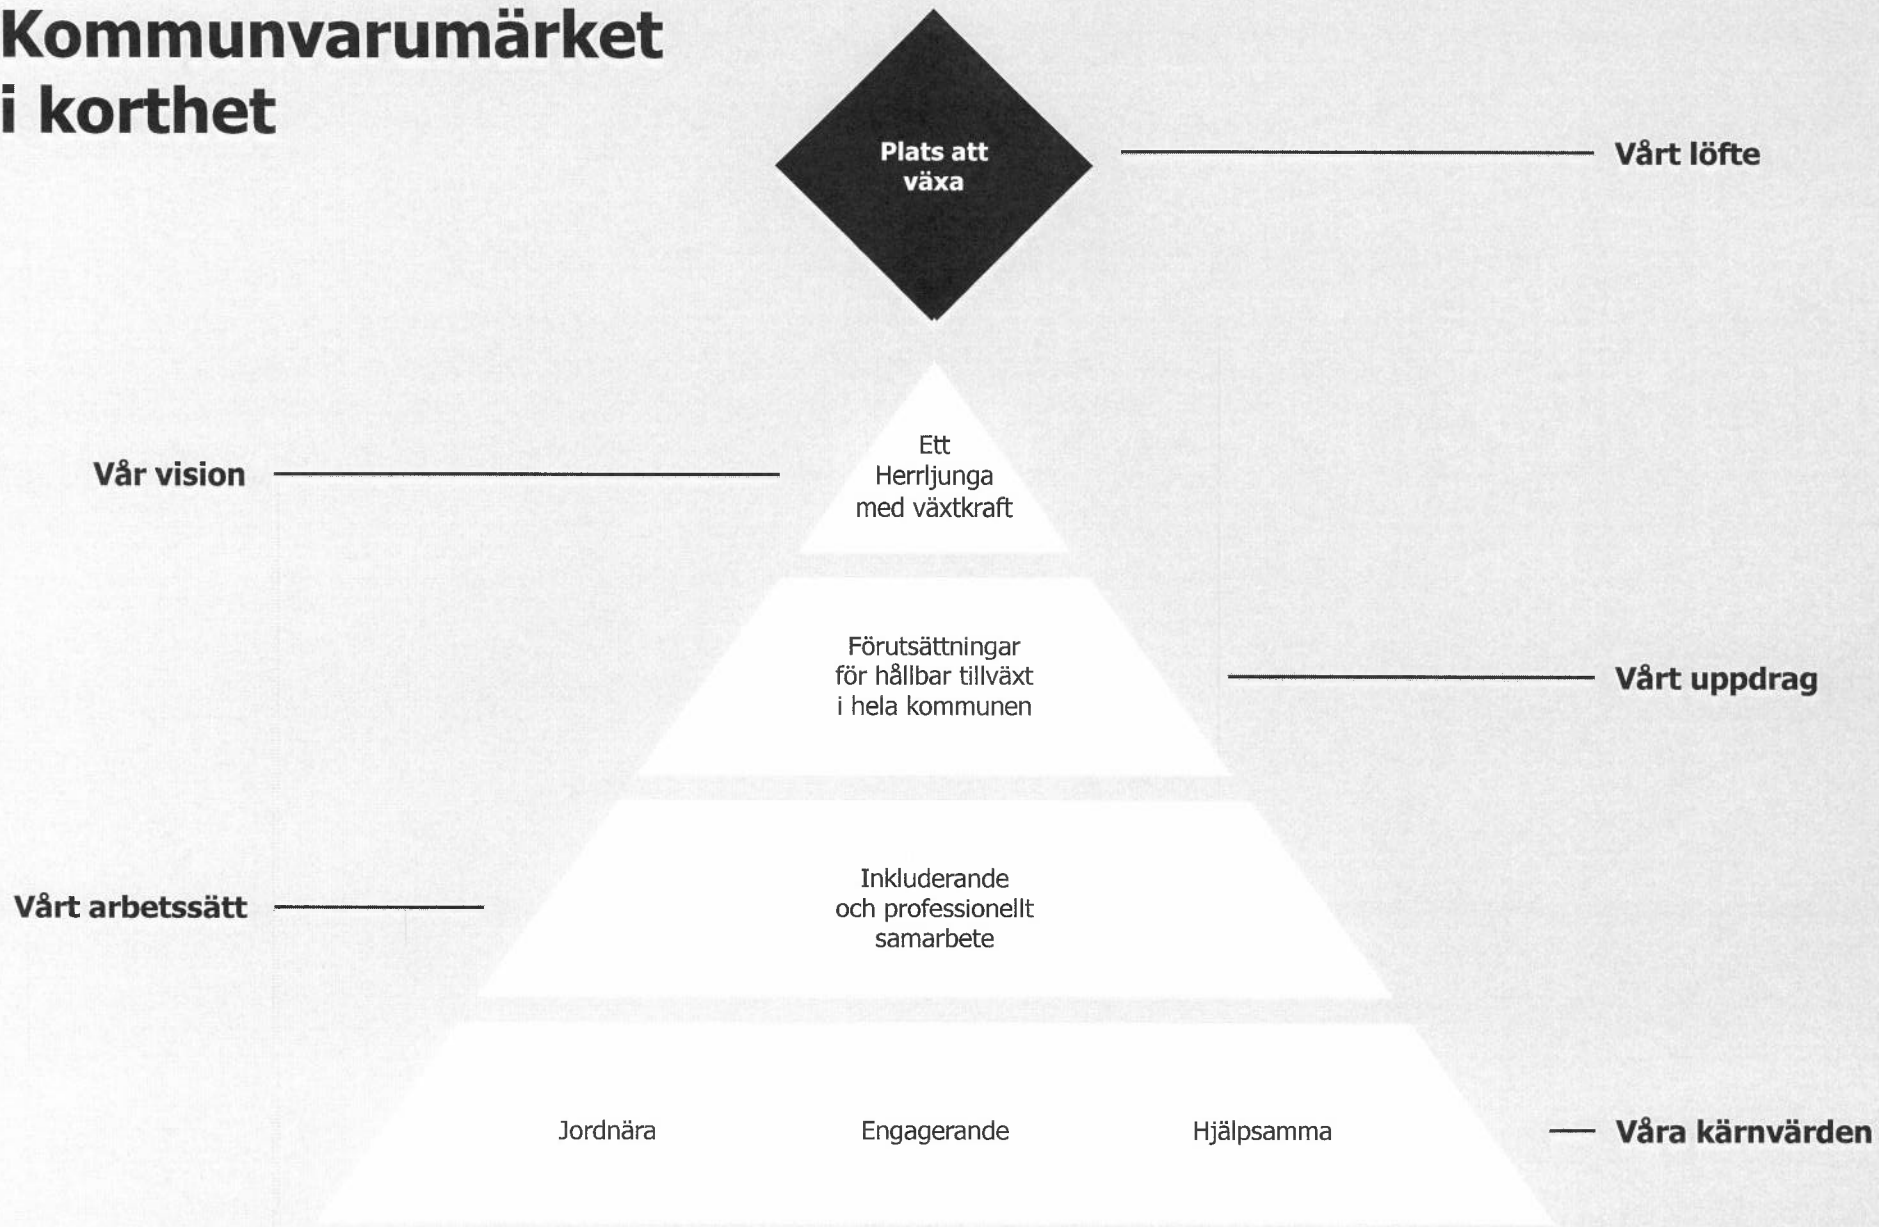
Kommunvarumärket i korthet

Plats att växa

Vårt löfte

Vår vision

Ett Herrljunga med växtkraft

Förutsättningar för hållbar tillväxt i hela kommunen

Vårt uppdrag

Vårt arbetssätt

Inkluderande och professionellt samarbete

Jordnära

Engagerande

Hjälpsamma

Våra kärnvärden